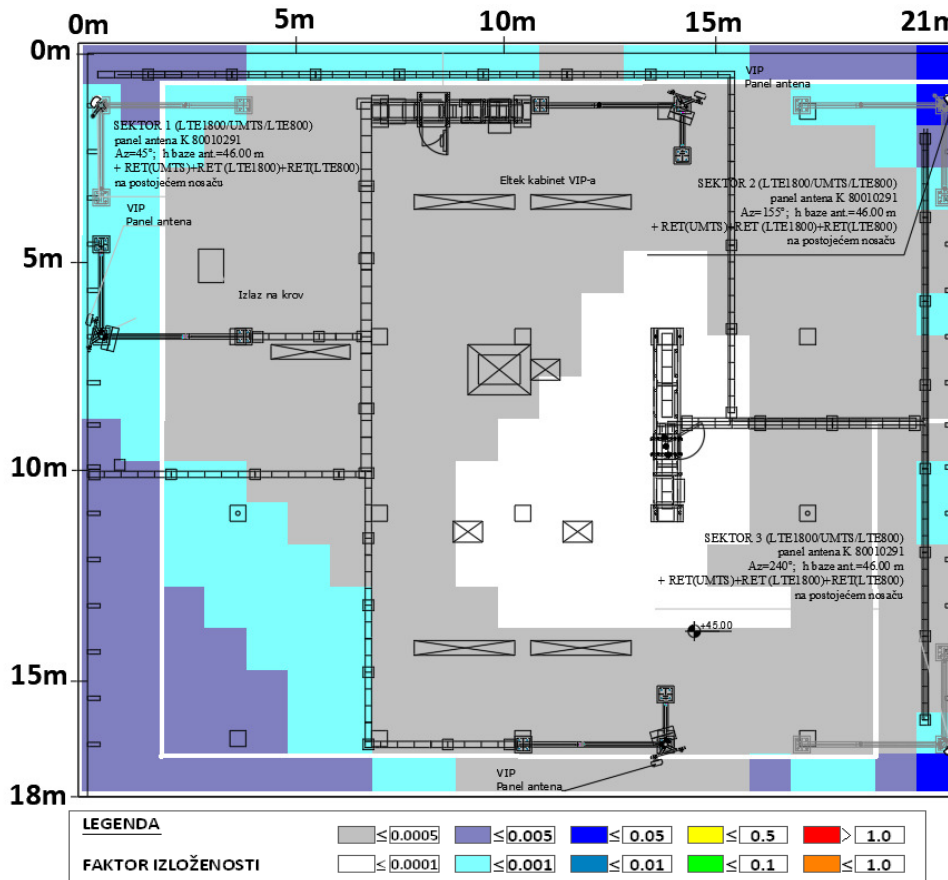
0m 5m 10m 15m 21m

0m

5m

10m

15m

18m

VIP
Panel antena

SEKTOR 1 (LTE1800/UMTS/LTE800)
panel antena K 80010291
Az=45°; h baze ant.=46.00 m
+ RET(UMTS)+RET (LTE1800)+RET(LTE800)
na postojećem nosaču

VIP
Panel antena

Eltek kabinet VIP-a

SEKTOR 2 (LTE1800/UMTS/LTE800)
panel antena K 80010291
Az=155°; h baze ant.=46.00 m
+ RET(UMTS)+RET (LTE1800)+RET(LTE800)
na postojećem nosaču

Izlaz na krov

SEKTOR 3 (LTE1800/UMTS/LTE800)
panel antena K 80010291
Az=240°; h baze ant.=46.00 m
+ RET(UMTS)+RET (LTE1800)+RET(LTE800)
na postojećem nosaču

+45.00

VIP
Panel antena

LEGENDA

FAKTOR IZLOŽENOSTI

| $\leq$ 0.0005 | $\leq$ 0.005 | $\leq$ 0.05 | $\leq$ 0.5 | > 1.0 |
|---|---|---|---|---|
| $\leq$ 0.0001 | $\leq$ 0.001 | $\leq$ 0.01 | $\leq$ 0.1 | $\leq$ 1.0 |